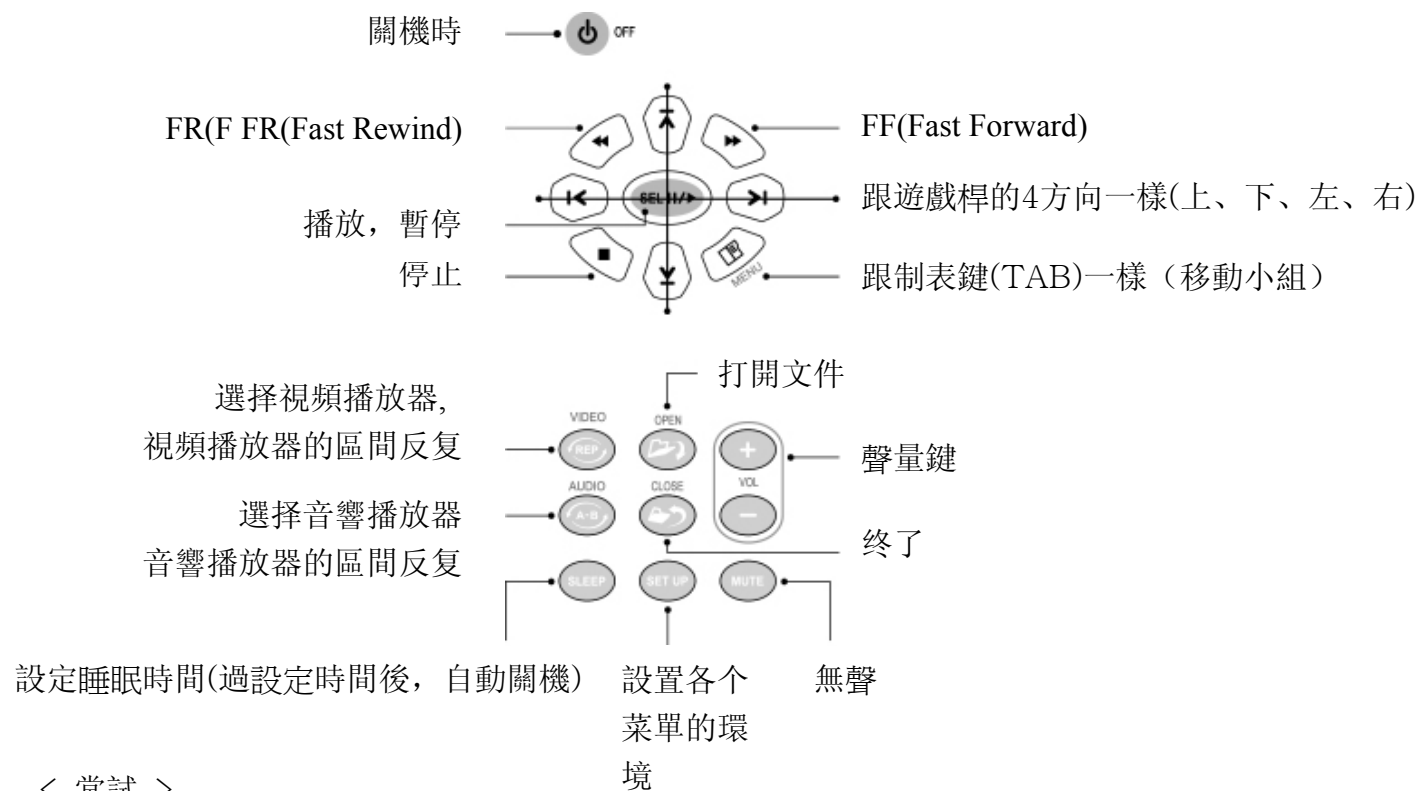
關機時

OFF

FR(F FR(Fast Rewind)

FF(Fast Forward)

SEL II/▶

播放，暫停

跟遊戲桿的4方向一樣(上、下、左、右)

停止

MENU

跟制表鍵(TAB)一樣（移動小組）

打開文件

選擇視頻播放器,
視頻播放器的區間反复

VIDEO

REP

OPEN

VOL

聲量鍵

AUDIO

A-B

CLOSE

選擇音響播放器
音響播放器的區間反复

終了

SLEEP

SET UP

MUTE

設定睡眠時間(過設定時間後，自動關機)

設置各个菜單的環境

無聲

〈 嘗試 〉